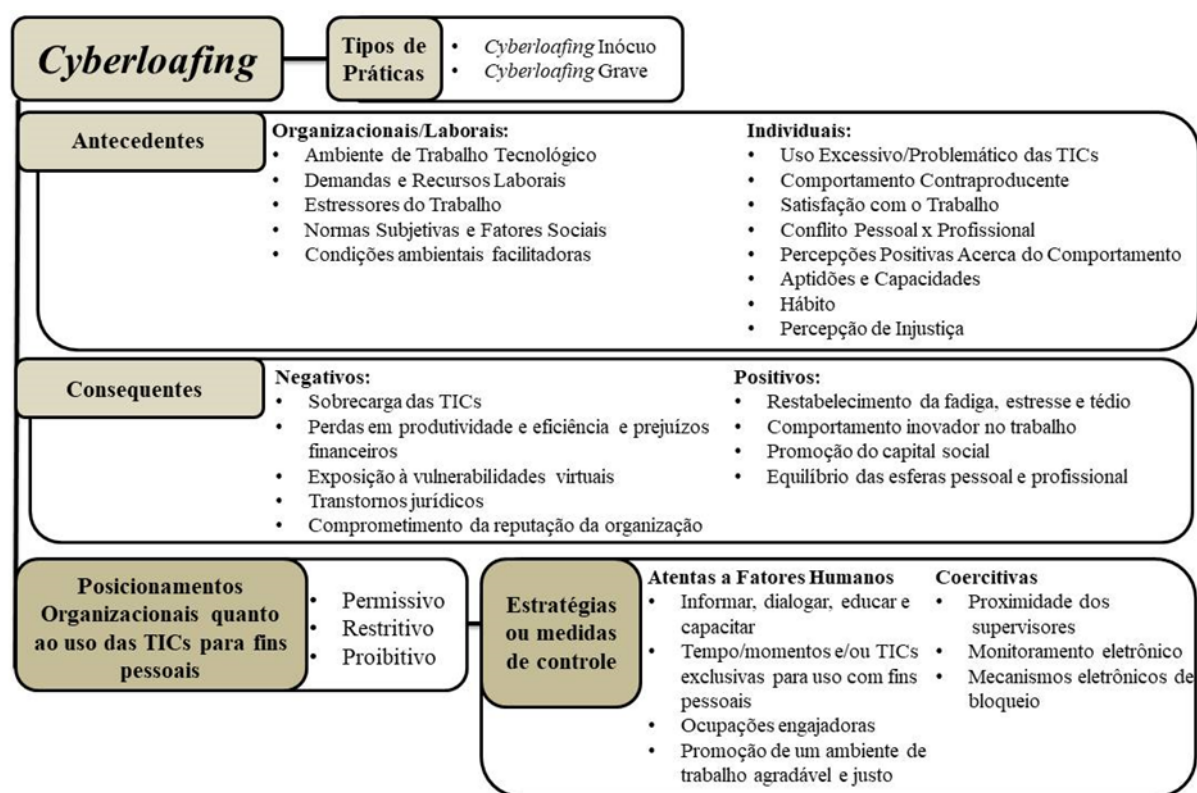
Cyberloafing

Tipos de Práticas
- Cyberloafing Inócuo
- Cyberloafing Grave

Antecedentes

Organizacionais/Laborais:
- Ambiente de Trabalho Tecnológico
- Demandas e Recursos Laborais
- Estressores do Trabalho
- Normas Subjetivas e Fatores Sociais
- Condições ambientais facilitadoras

Individuais:
- Uso Excessivo/Problemático das TICs
- Comportamento Contraproducente
- Satisfação com o Trabalho
- Conflito Pessoal x Profissional
- Percepções Positivas Acerca do Comportamento
- Aptidões e Capacidades
- Hábito
- Percepção de Injustiça

Consequentes

Negativos:
- Sobrecarga das TICs
- Perdas em produtividade e eficiência e prejuízos financeiros
- Exposição à vulnerabilidades virtuais
- Transtornos jurídicos
- Comprometimento da reputação da organização

Positivos:
- Restabelecimento da fadiga, estresse e tédio
- Comportamento inovador no trabalho
- Promoção do capital social
- Equilíbrio das esferas pessoal e profissional

Posicionamentos Organizacionais quanto ao uso das TICs para fins pessoais
- Permissivo
- Restritivo
- Proibitivo

Estratégias ou medidas de controle

Atentas a Fatores Humanos
- Informar, dialogar, educar e capacitar
- Tempo/momentos e/ou TICs exclusivas para uso com fins pessoais
- Ocupações engajadoras
- Promoção de um ambiente de trabalho agradável e justo

Coercitivas
- Proximidade dos supervisores
- Monitoramento eletrônico
- Mecanismos eletrônicos de bloqueio